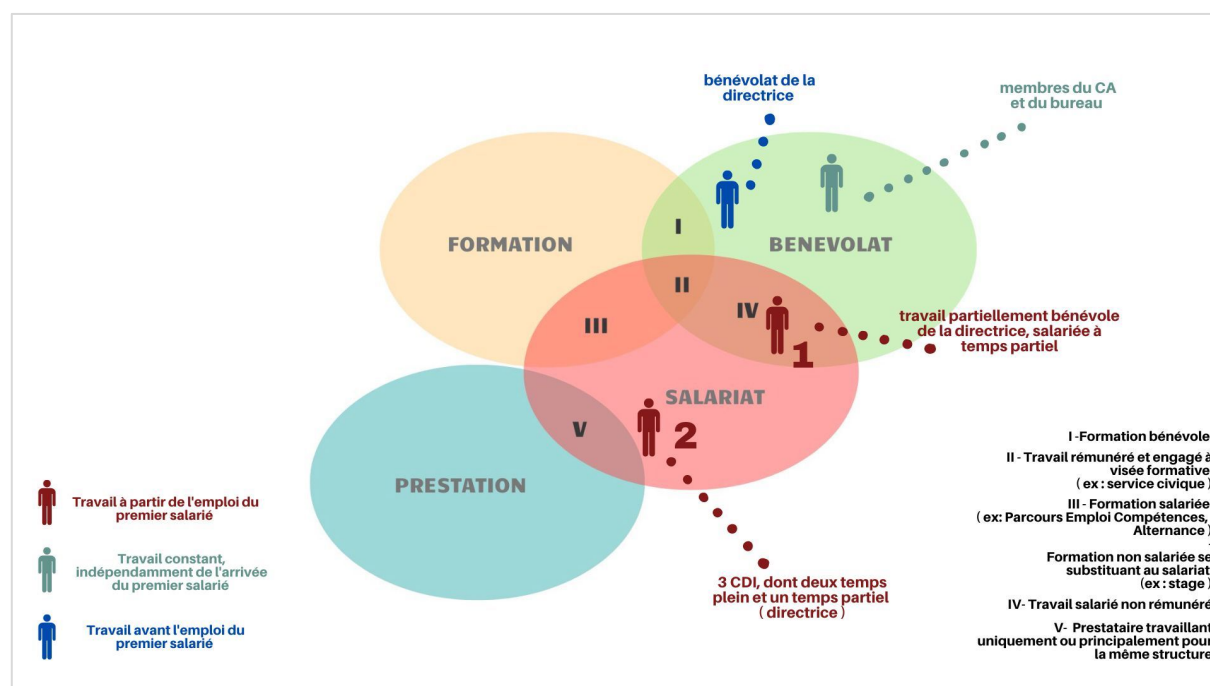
bénévolat de la directrice

membres du CA et du bureau

FORMATION

I

BENEVOLAT

II

III

IV

travail partiellement bénévole de la directrice, salariée à temps partiel

1

SALARIAT

V

2

PRESTATION

Travail à partir de l'emploi du premier salarié

Travail constant, indépendamment de l'arrivée du premier salarié

Travail avant l'emploi du premier salarié

3 CDI, dont deux temps plein et un temps partiel ( directrice )

I -Formation bénévole

II - Travail rémunéré et engagé à visée formative ( ex : service civique )

III - Formation salariée ( ex: Parcours Emploi Compétences, Alternance )

Formation non salariée se substituant au salariat (ex : stage )

IV- Travail salarié non rémunéré

V- Prestataire travaillant uniquement ou principalement pour la même structure